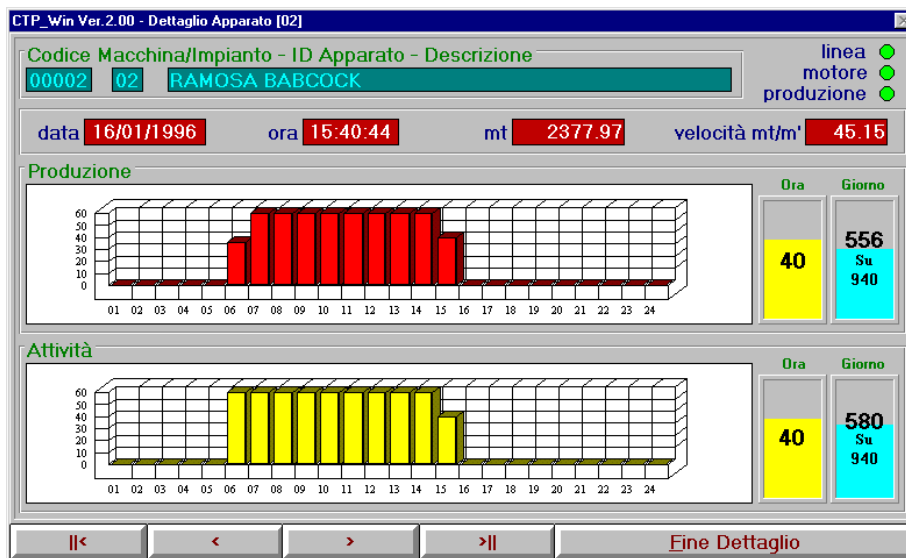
CTP_Win Ver.2.00 - Dettaglio Apparato [02]

Codice Macchina/Impianto - ID Apparato - Descrizione

00002 02 RAMOSA BABCOCK

linea
motore
produzione

data 16/01/1996 ora 15:40:44 mt 2377.97 velocità mt/m' 45.15

Produzione

60 50 40 30 20 10 0

01 02 03 04 05 06 07 08 09 10 11 12 13 14 15 16 17 18 19 20 21 22 23 24

Ora
40

Giorno
556
Su
940

Attività

60 50 40 30 20 10 0

01 02 03 04 05 06 07 08 09 10 11 12 13 14 15 16 17 18 19 20 21 22 23 24

Ora
40

Giorno
580
Su
940

|< < > >| Fine Dettaglio